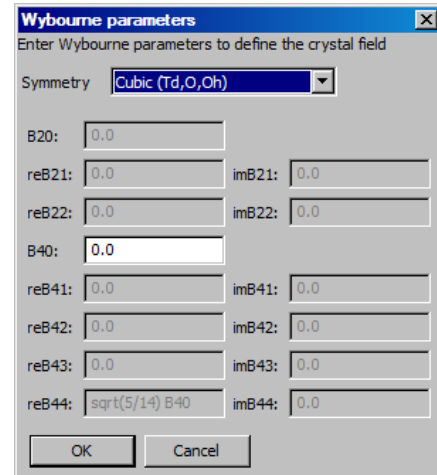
Wybourne parameters

Enter Wybourne parameters to define the crystal field

Symmetry Cubic (Td,O,Oh)

B20: 0.0

reB21: 0.0 imB21: 0.0

reB22: 0.0 imB22: 0.0

B40: 0.0

reB41: 0.0 imB41: 0.0

reB42: 0.0 imB42: 0.0

reB43: 0.0 imB43: 0.0

reB44: sqrt(5/14) B40 imB44: 0.0

OK Cancel